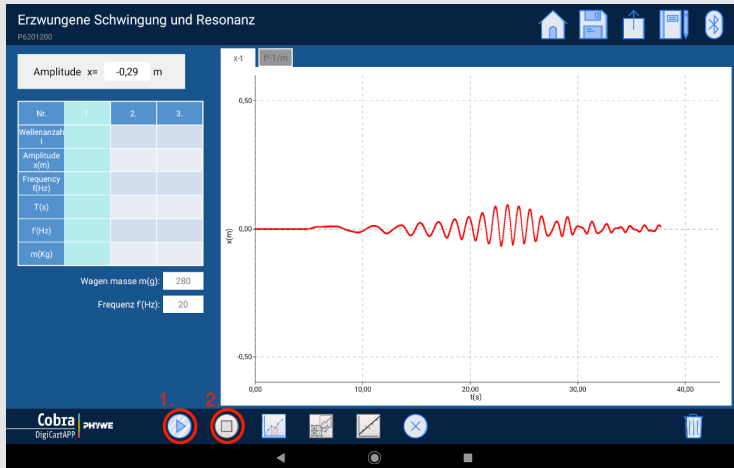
Erzwungene Schwingung und Resonanz
P6201200

Amplitude x= -0,29 m

| Nr. | 1. | 2. | 3. |
|---|---|---|---|
| Wellenanzahl l | | | |
| Amplitude x(m) | | | |
| Frequency f(Hz) | | | |
| T(s) | | | |
| f'(Hz) | | | |
| m(Kg) | | | |

Wagen masse m(g): 280
Frequenz f'(Hz): 20

x-t
f²-1/m

0,50
0,00
-0,50
x(m)
0,00
10,00
20,00
30,00
40,00
t(s)

Cobra
DigiCartAPP
PHYWE

1.
2.